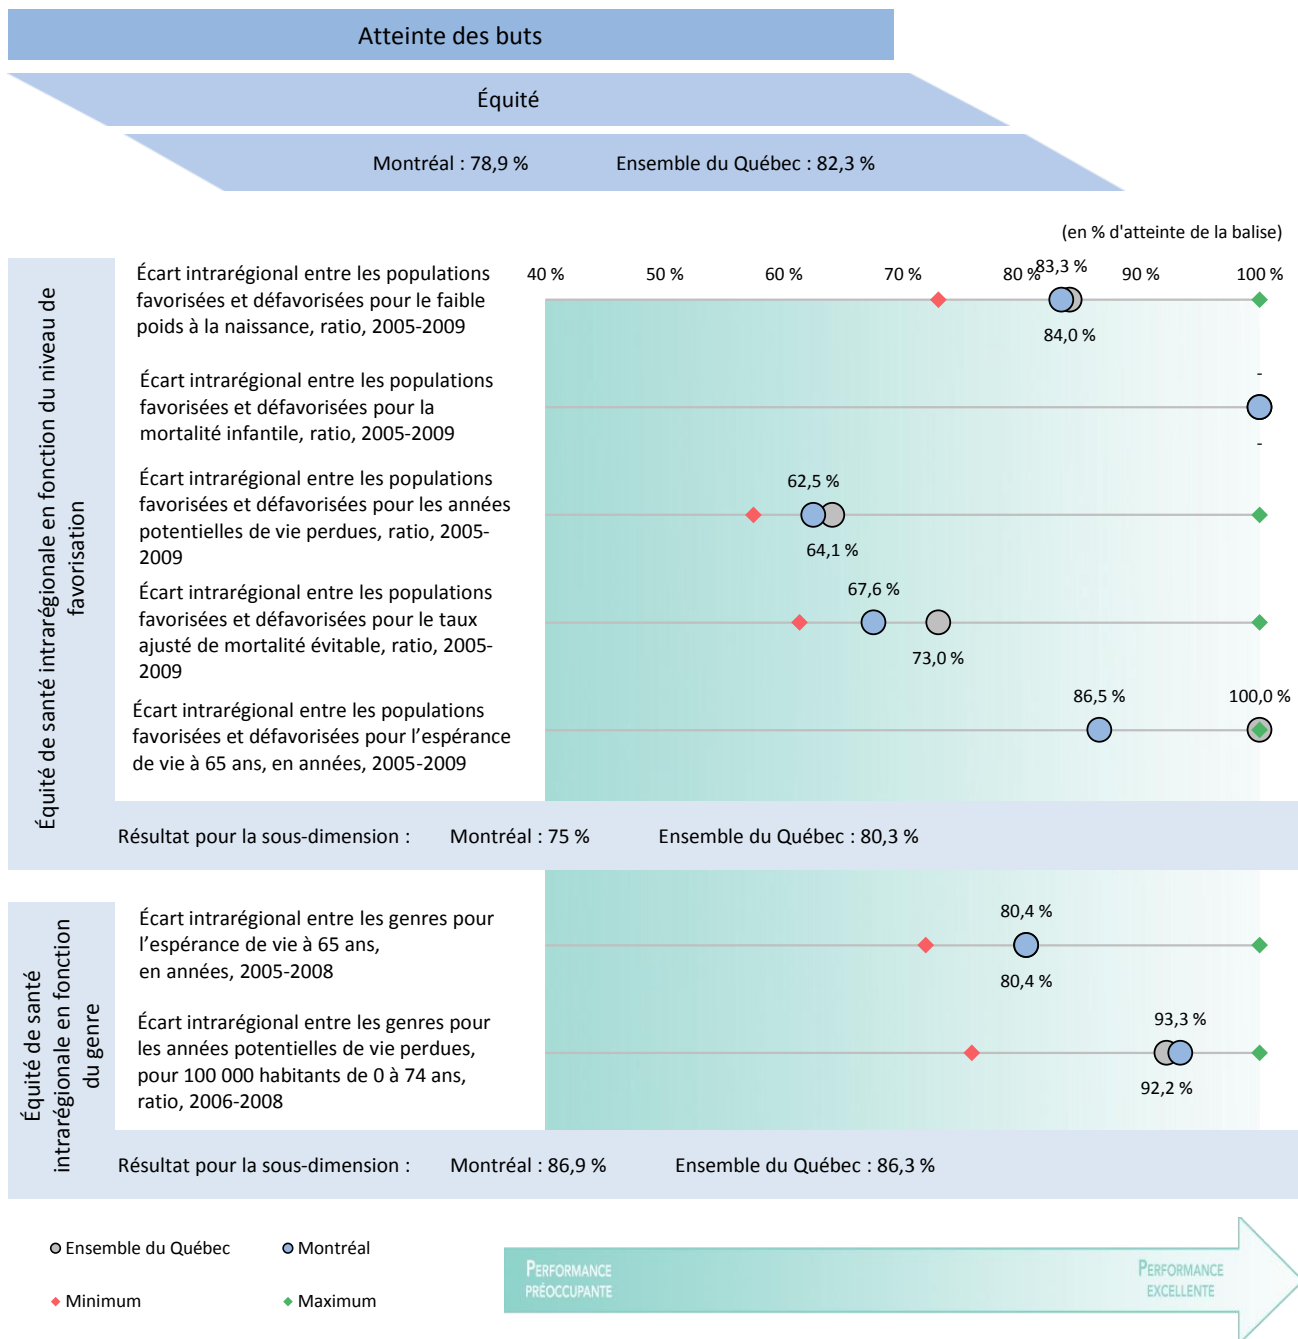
Atteinte des buts

Équité

Montréal : 78,9 %     Ensemble du Québec : 82,3 %

(en % d'atteinte de la balise)

Équité de santé intrarégionale en fonction du niveau de favorisation

40 %  50 %  60 %  70 %  80 %  90 %  100 %

Écart intrarégional entre les populations favorisées et défavorisées pour le faible poids à la naissance, ratio, 2005-2009

83,3 %
84,0 %

Écart intrarégional entre les populations favorisées et défavorisées pour la mortalité infantile, ratio, 2005-2009

-
-

Écart intrarégional entre les populations favorisées et défavorisées pour les années potentielles de vie perdues, ratio, 2005-2009

62,5 %
64,1 %

Écart intrarégional entre les populations favorisées et défavorisées pour le taux ajusté de mortalité évitable, ratio, 2005-2009

67,6 %
73,0 %

Écart intrarégional entre les populations favorisées et défavorisées pour l'espérance de vie à 65 ans, en années, 2005-2009

86,5 %
100,0 %

Résultat pour la sous-dimension :     Montréal : 75 %     Ensemble du Québec : 80,3 %

Équité de santé intrarégionale en fonction du genre

Écart intrarégional entre les genres pour l'espérance de vie à 65 ans, en années, 2005-2008

80,4 %
80,4 %

Écart intrarégional entre les genres pour les années potentielles de vie perdues, pour 100 000 habitants de 0 à 74 ans, ratio, 2006-2008

93,3 %
92,2 %

Résultat pour la sous-dimension :     Montréal : 86,9 %     Ensemble du Québec : 86,3 %

Ensemble du Québec     Montréal
Minimum     Maximum

Performance préoccupante     Performance excellente